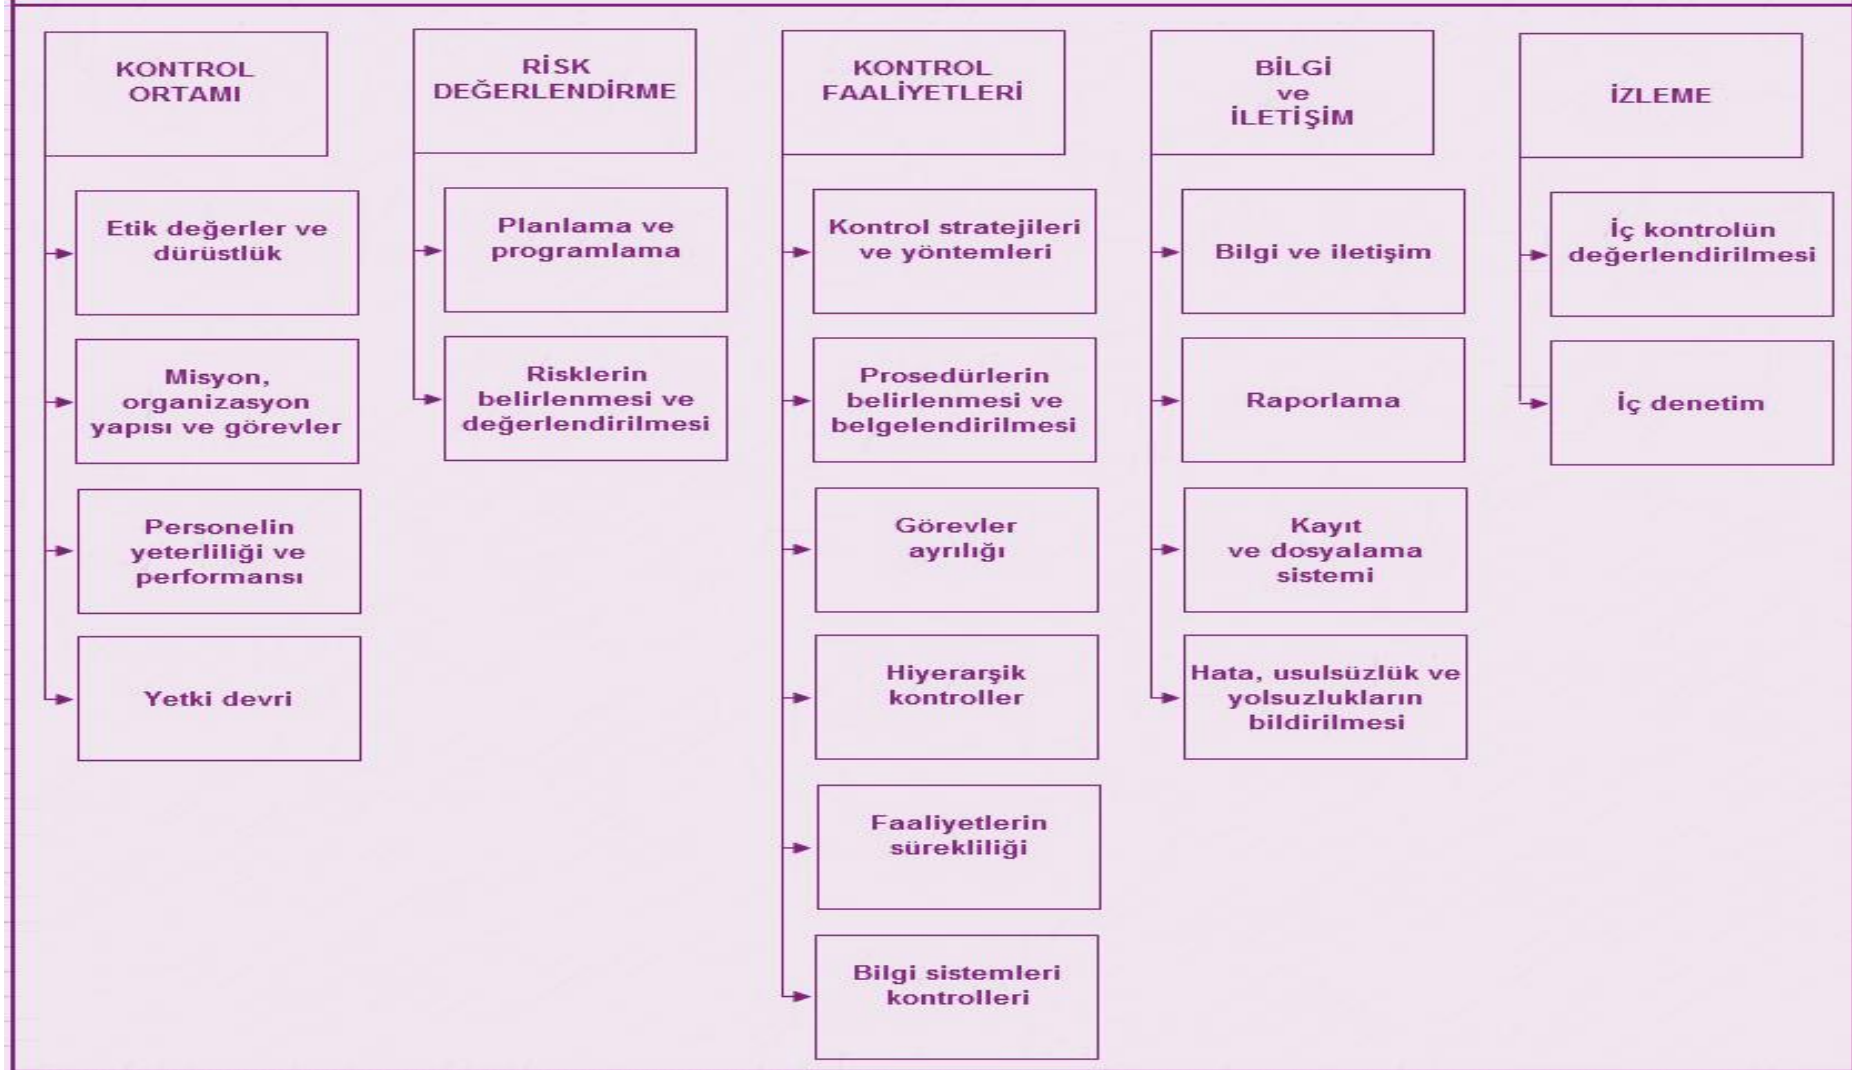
KONTROL ORTAMI

Etik değerler ve dürüstlük

Misyon, organizasyon yapısı ve görevler

Personelin yeterliliği ve performansı

Yetki devri

RİSK DEĞERLENDİRME

Planlama ve programlama

Risklerin belirlenmesi ve değerlendirilmesi

KONTROL FAALİYETLERİ

Kontrol stratejileri ve yöntemleri

Prosedürlerin belirlenmesi ve belgelendirilmesi

Görevler ayrılığı

Hiyerarşik kontroller

Faaliyetlerin sürekliliği

Bilgi sistemleri kontrolleri

BİLGİ ve İLETİŞİM

Bilgi ve iletişim

Raporlama

Kayıt ve dosyalama sistemi

Hata, usulsüzlük ve yolsuzlukların bildirilmesi

İZLEME

İç kontrolün değerlendirilmesi

İç denetim